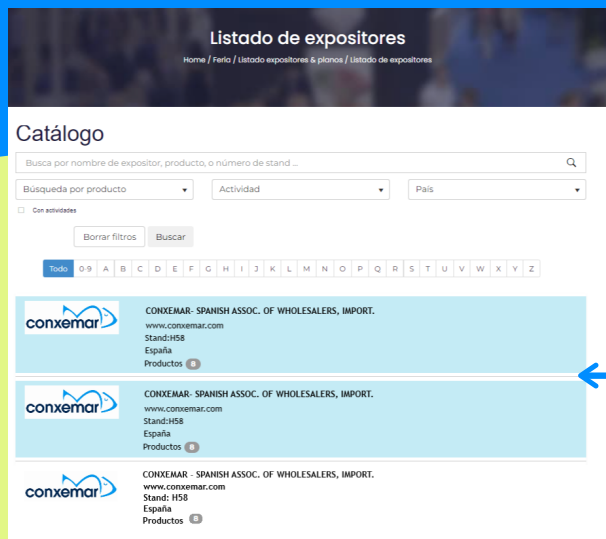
Listado de expositores

Home / Feria / Listado expositores & planos / Listado de expositores

Catálogo

Busca por nombre de expositor, producto, o número de stand ...

Búsqueda por producto

Actividad

País

Con actividades

Borrar filtros

Buscar

Todo 0-9 A B C D E F G H I J K L M N O P Q R S T U V W X Y Z

conxemar

CONXEMAR- SPANISH ASSOC. OF WHOLESALERS, IMPORT.
www.conxemar.com
Stand:H58
España
Productos 8

conxemar

CONXEMAR- SPANISH ASSOC. OF WHOLESALERS, IMPORT.
www.conxemar.com
Stand:H58
España
Productos 8

conxemar

CONXEMAR - SPANISH ASSOC. OF WHOLESALERS, IMPORT.
www.conxemar.com
Stand: H58
España
Productos 8